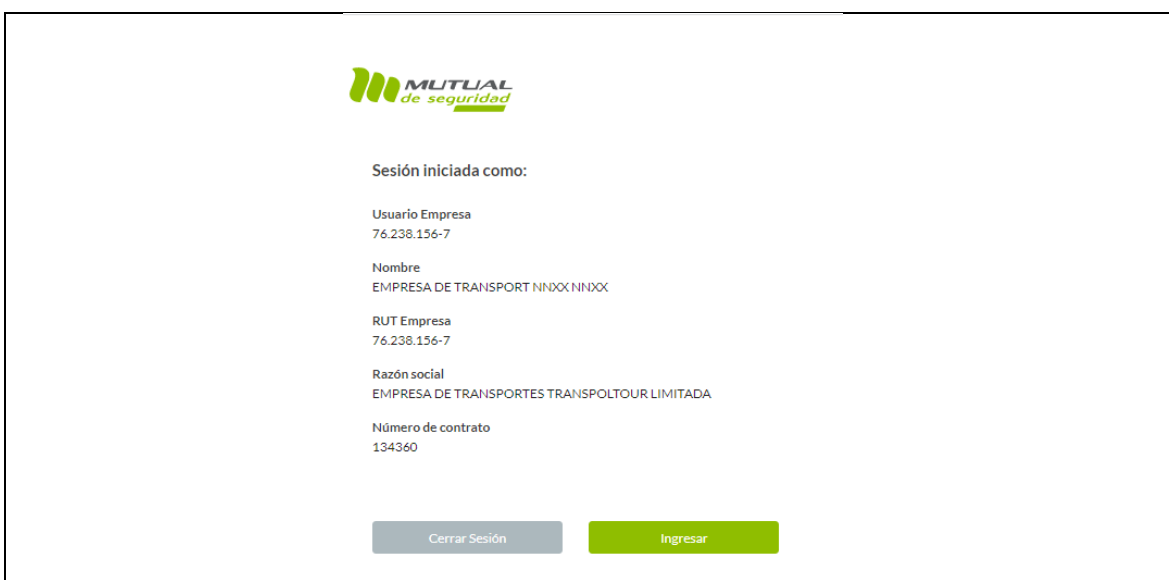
MUTUAL de seguridad

Sesión iniciada como:

Usuario Empresa
76.238.156-7

Nombre
EMPRESA DE TRANSPORT NNXX NNXX

RUT Empresa
76.238.156-7

Razón social
EMPRESA DE TRANSPORTES TRANSPOLTOUR LIMITADA

Número de contrato
134360

Cerrar Sesión

Ingresar